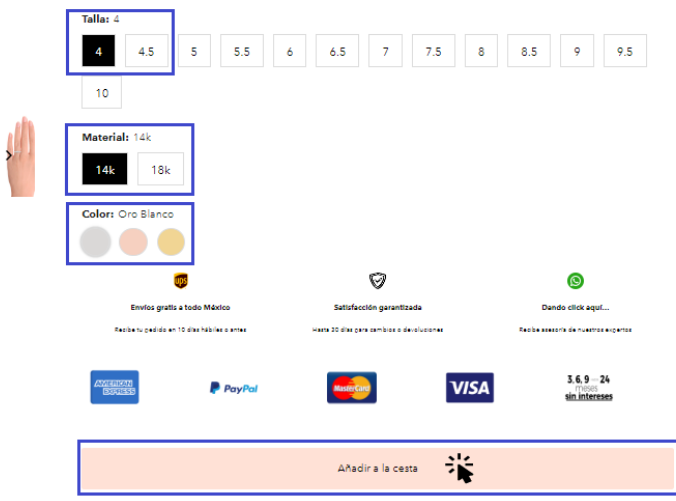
Talla: 4

4 4.5 5 5.5 6 6.5 7 7.5 8 8.5 9 9.5 10

Material: 14k

14k 18k

Color: Oro Blanco

ups

Envíos gratis a todo México

Recibe tu pedido en 10 días hábiles o antes

Satisfacción garantizada

Hasta 30 días para cambios o devoluciones

Dando click aquí...

Recibe asesoría de nuestros expertos

AMERICAN EXPRESS

PayPal

MasterCard

VISA

3, 6, 9 — 24 meses sin intereses

Añadir a la cesta